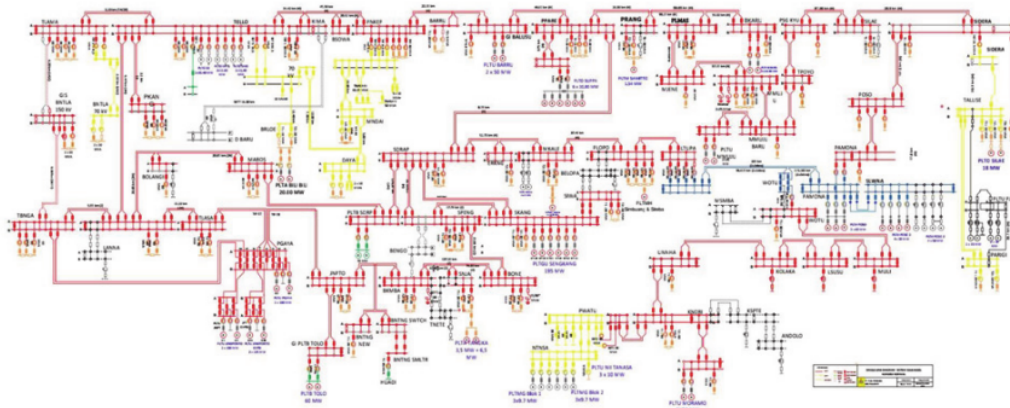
TLAMA
TELLO
KIMA
PNKEP
BARRU
PPARE
PRANG
PUMAS
BKARU
PSE KYU
LLALI
SIDERA
GIS BNTLA 150 kV
BNTLA 70 kV
PKAN
70 kV
G BARU
BRLOE
DAYA
MANDAI
PLTU BARRU 2 x 50 MW
PLTU SUPPA
PLTD SWAPTEC 120 MW
SIDERA
TALLISE
PLTD SILAE 18 MW
TBNGA
SGMSA
BOLANGI
PLTA BILI BILI 20.00 MW
SDRAP
MAKALE
PLOPO
PLTA Bakaru
BELOPA
PLTMH Simbuang & Bitoka
PLTU NII TANASA
WOTU
SOROAKO
PAMONA
PLTA POSO
PLTB SIDRAP
SPENG
SKANG
PLTGU SENGKANG 195 MW
MALILI
LASUSUA
KOLAKA
LSUSU
MULI
BINGIS
BONE
SINJAI
UNAAHA
KNDRI
ANDOLO
JNPTO
BNTHS
TNETE
BNTING SWTLR
PUAYA
PLTU TOLO 60 MW
PLTD PUNAGAYA 2,5 MW + 6,3 MW
PLTMG Bkle 1 1x8.7 MW
PLTMG Bkle 2 1x8.7 MW
PLTU NII TANASA 2 x 10 MW
PLTU KENDARI
PGRDI